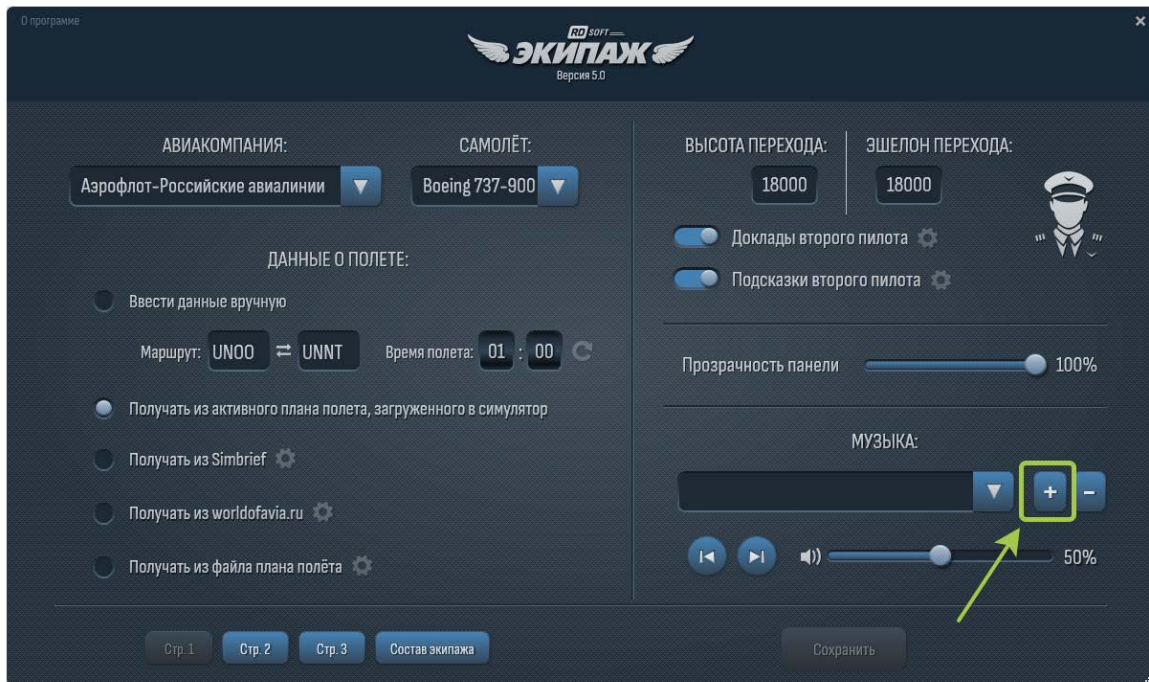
О программе

RD SOFT
ЭКИПАЖ
Версия 5.0

×

АВИАКОМПАНИЯ:
Аэрофлот-Российские авиалинии

САМОЛЁТ:
Boeing 737-900

ДАННЫЕ О ПОЛЕТЕ:

Ввести данные вручную

Маршрут: UNOO ⇄ UNNT Время полета: 01 : 00

Получать из активного плана полета, загруженного в симулятор

Получать из Simbrief

Получать из worldofavia.ru

Получать из файла плана полёта

ВЫСОТА ПЕРЕХОДА:
18000

ЭШЕЛОН ПЕРЕХОДА:
18000

Доклады второго пилота

Подсказки второго пилота

Прозрачность панели 100%

МУЗЫКА:

+ –

50%

Стр. 1 Стр. 2 Стр. 3 Состав экипажа

Сохранить